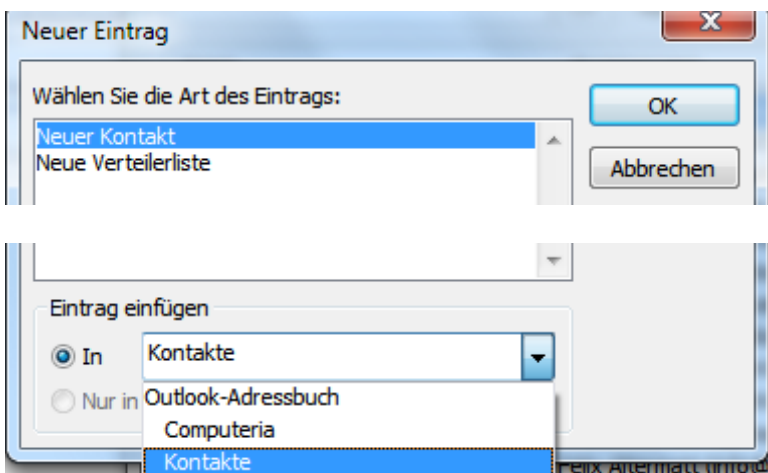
Neuer Eintrag

Wählen Sie die Art des Eintrags:

Neuer Kontakt
Neue Verteilerliste

OK

Abbrechen

Eintrag einfügen

In

Kontakte

Nur in

Outlook-Adressbuch
Computeria
Kontakte

Felix Aftermatt (info@